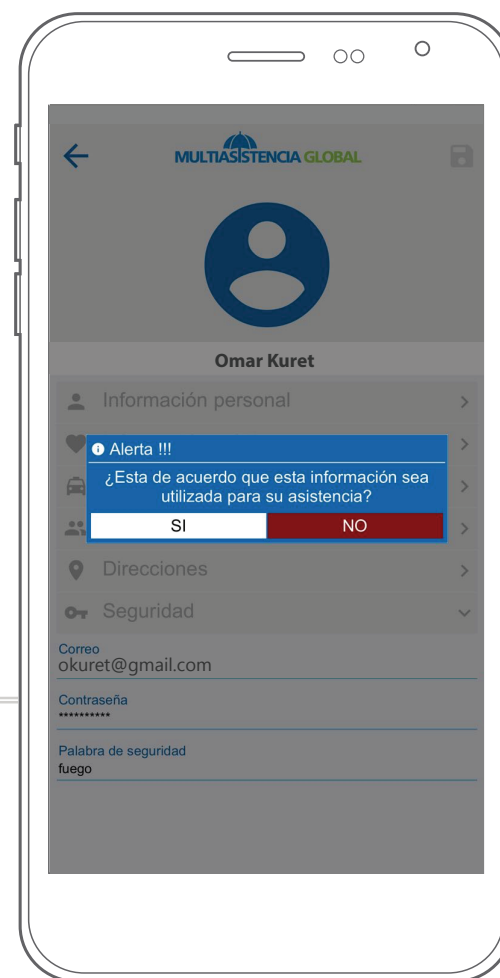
MULTIASISTENCIA GLOBAL

Omar Kuret

Información personal

Alerta !!!

¿Esta de acuerdo que esta información sea utilizada para su asistencia?

SI

NO

Direcciones

Seguridad

Correo
okuret@gmail.com

Contraseña
**********

Palabra de seguridad
fuego